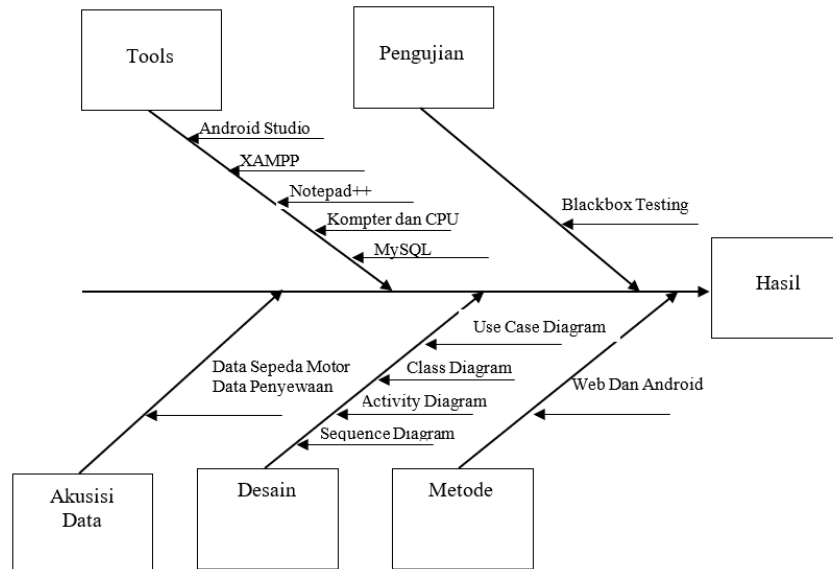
Tools

Pengujian

Android Studio

XAMPP

Notepad++

Kompter dan CPU

MySQL

Blackbox Testing

Hasil

Use Case Diagram

Data Sepeda Motor
Data Penyewaan

Class Diagram

Web Dan Android

Activity Diagram

Sequence Diagram

Akusisi Data

Desain

Metode